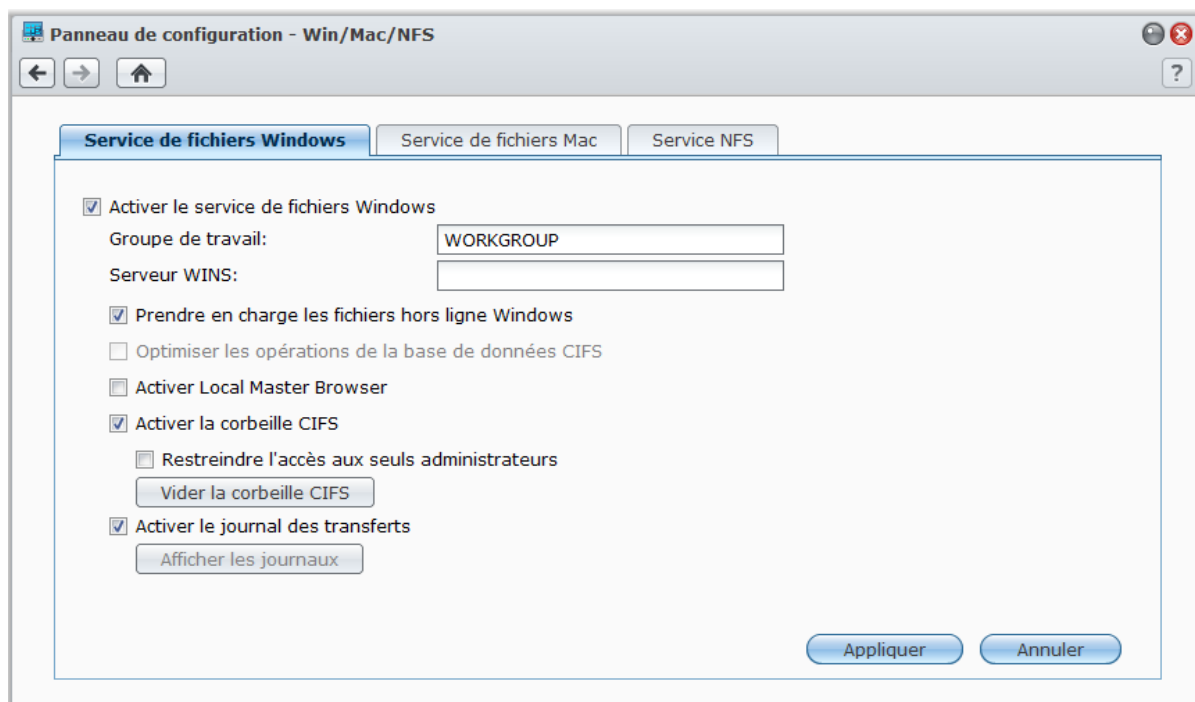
Panneau de configuration - Win/Mac/NFS

?

Service de fichiers Windows
Service de fichiers Mac
Service NFS

Activer le service de fichiers Windows

Groupe de travail: WORKGROUP

Serveur WINS:

Prendre en charge les fichiers hors ligne Windows

Optimiser les opérations de la base de données CIFS

Activer Local Master Browser

Activer la corbeille CIFS

Restreindre l'accès aux seuls administrateurs

Vider la corbeille CIFS

Activer le journal des transferts

Afficher les journaux

Appliquer
Annuler